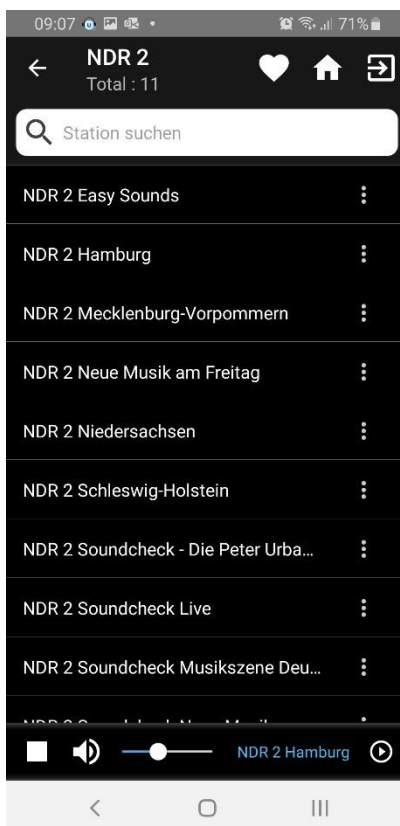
09:07 • 71%

NDR 2
Total : 11

Station suchen

NDR 2 Easy Sounds

NDR 2 Hamburg

NDR 2 Mecklenburg-Vorpommern

NDR 2 Neue Musik am Freitag

NDR 2 Niedersachsen

NDR 2 Schleswig-Holstein

NDR 2 Soundcheck - Die Peter Urba...

NDR 2 Soundcheck Live

NDR 2 Soundcheck Musikszene Deu...

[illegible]

NDR 2 Hamburg